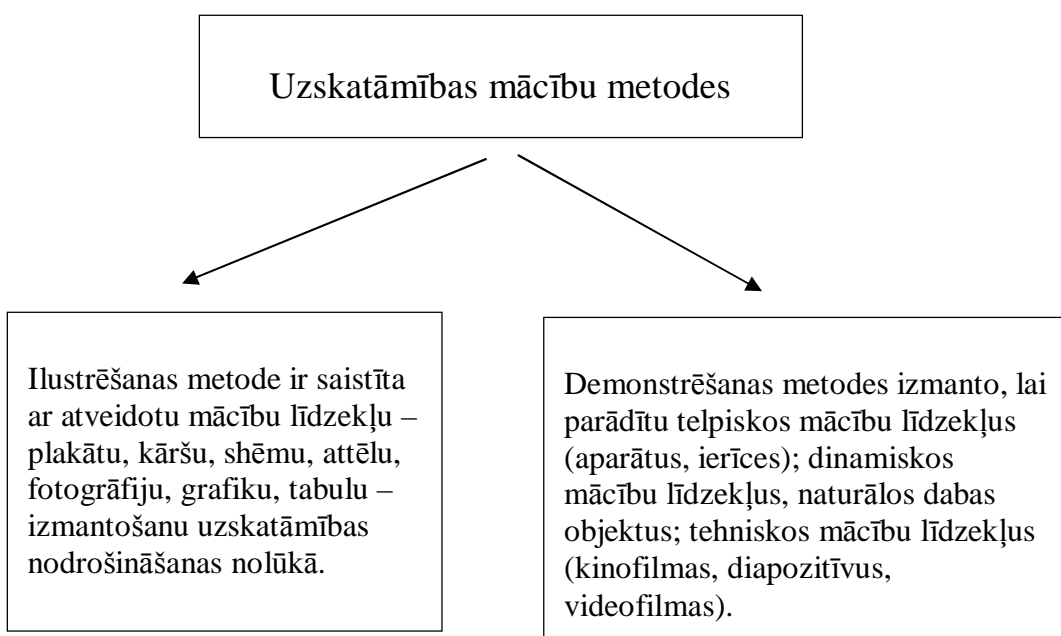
Uzskatāmības mācību metodes

Ilustrēšanas metode ir saistīta ar atveidotu mācību līdzekļu – plakātu, kāršu, shēmu, attēlu, fotogrāfiju, grafiku, tabulu – izmantošanu uzskatāmības nodrošināšanas nolūkā.

Demonstrēšanas metodes izmanto, lai parādītu telpiskos mācību līdzekļus (aparātus, ierīces); dinamiskos mācību līdzekļus, naturālos dabas objektus; tehniskos mācību līdzekļus (kinofilmas, diapozitīvus, videofilmas).